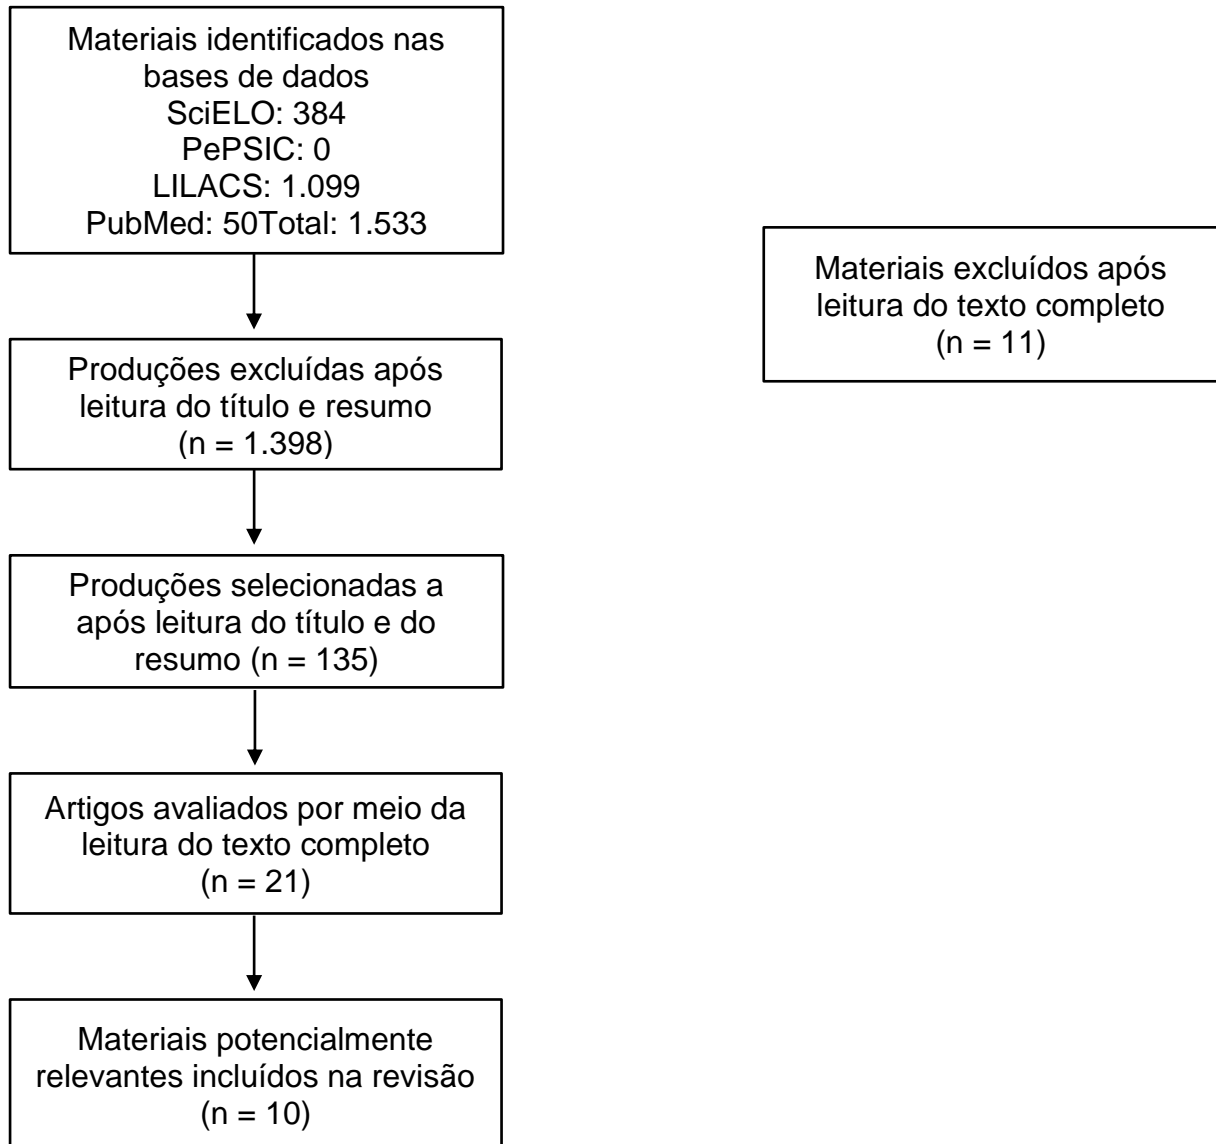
Materiais identificados nas bases de dados
SciELO: 384
PePSIC: 0
LILACS: 1.099
PubMed: 50Total: 1.533

Materiais excluídos após leitura do texto completo
(n = 11)

Produções excluídas após leitura do título e resumo
(n = 1.398)

Produções selecionadas a após leitura do título e do resumo (n = 135)

Artigos avaliados por meio da leitura do texto completo
(n = 21)

Materiais potencialmente relevantes incluídos na revisão
(n = 10)